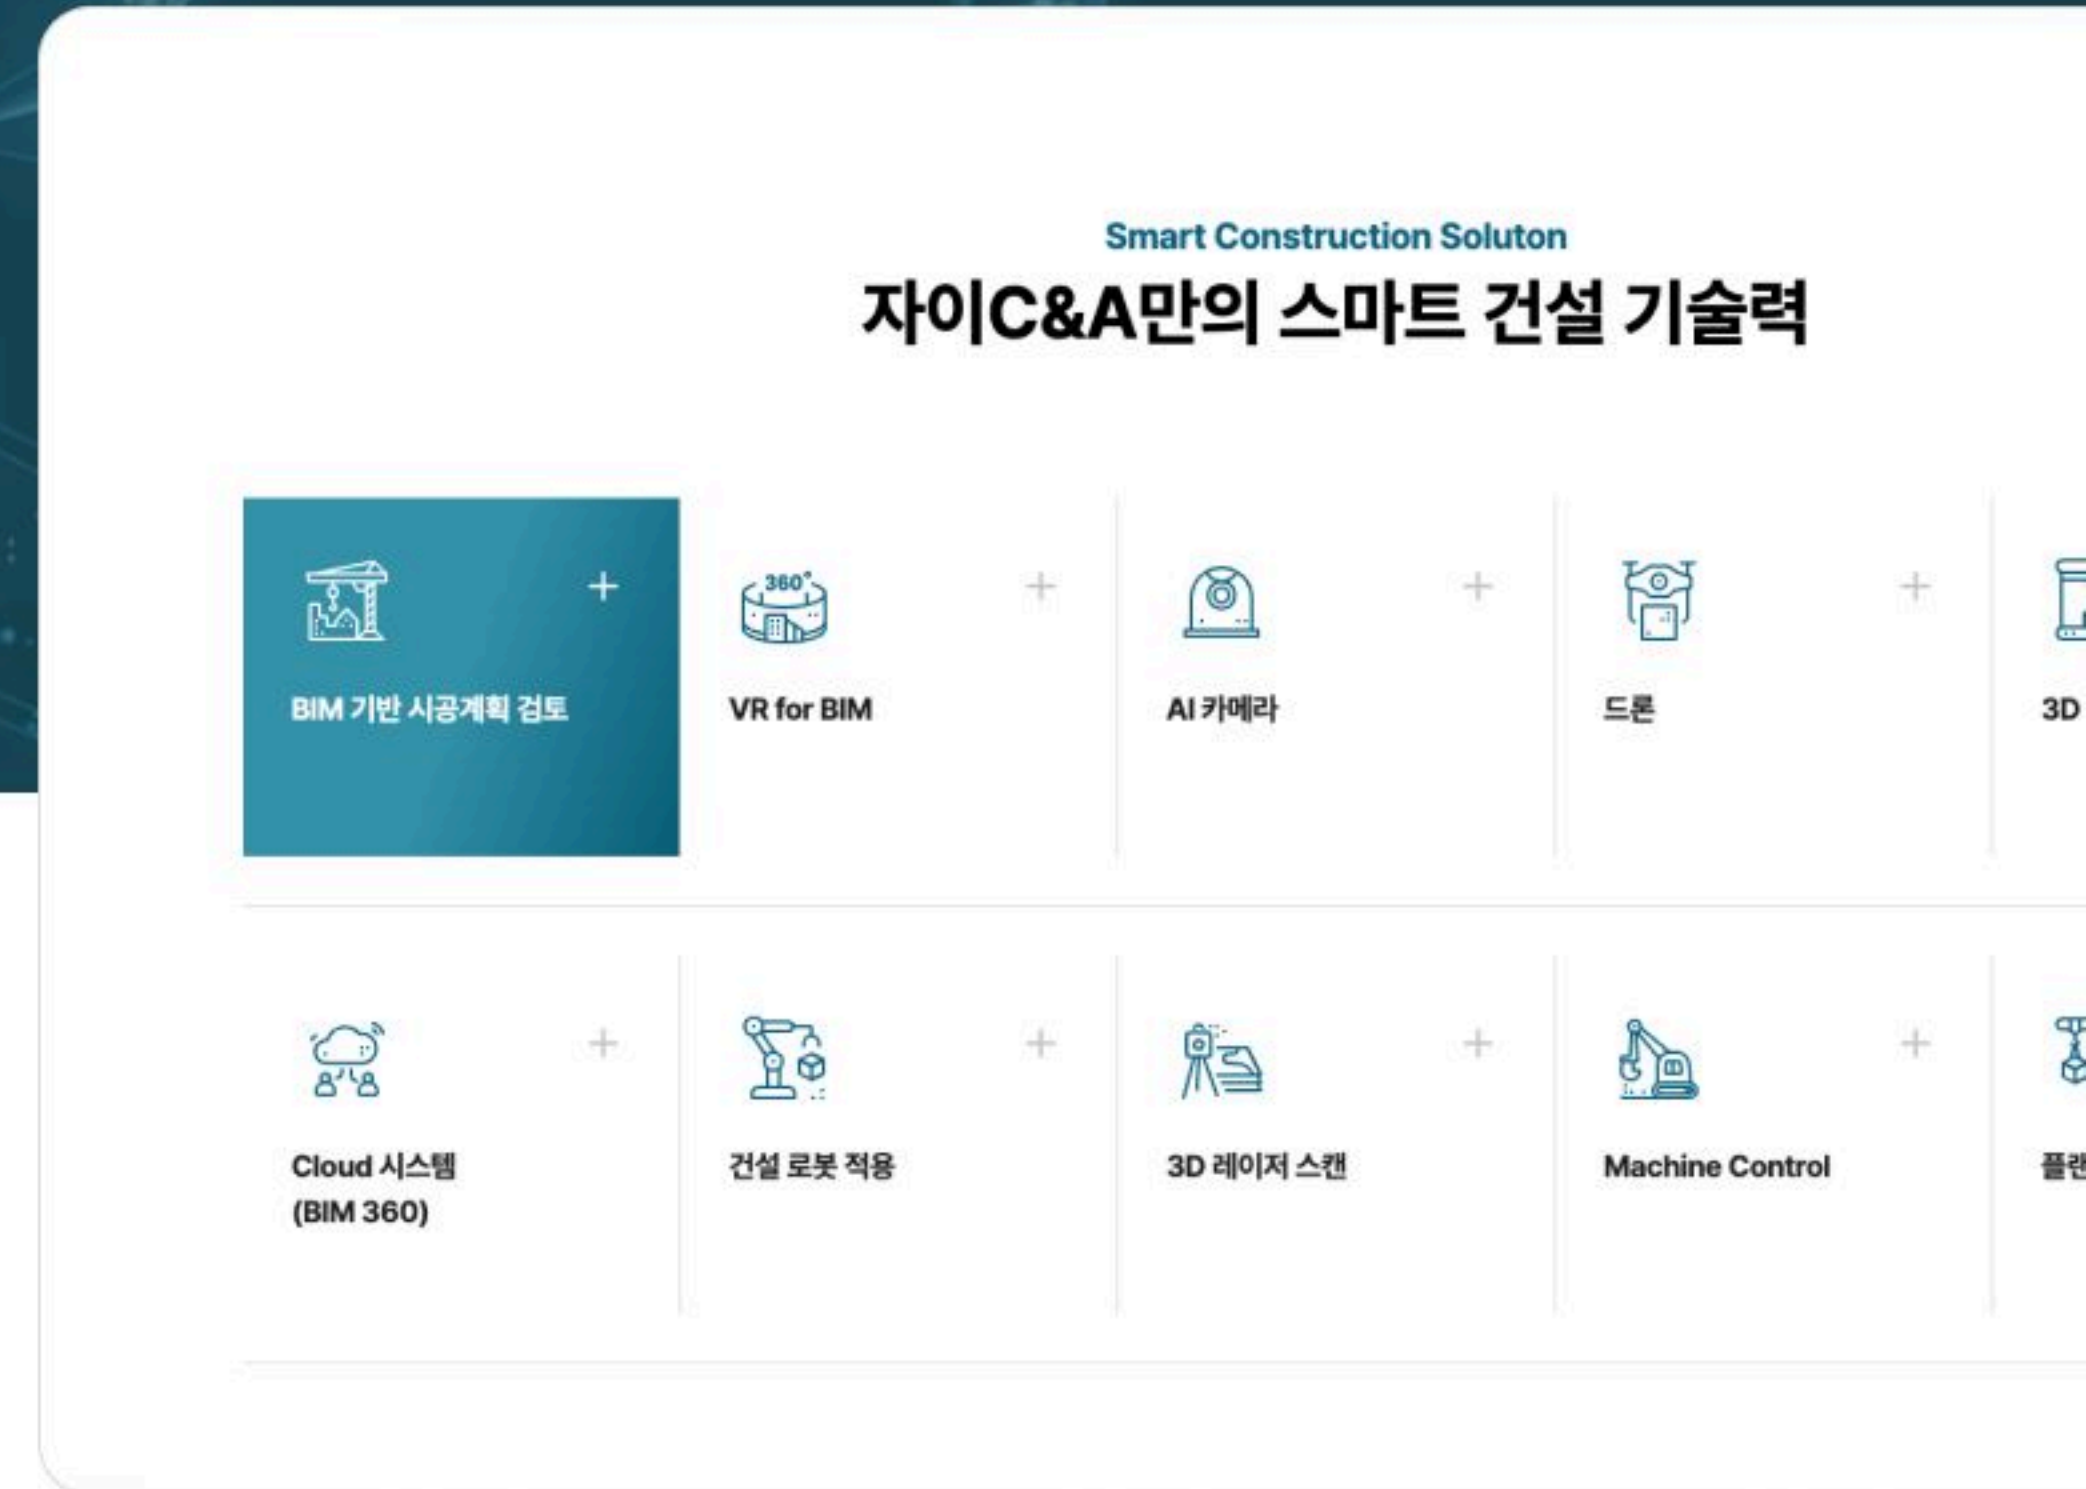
Smart Construction Soluton

자이C&A만의 스마트 건설 기술력

BIM 기반 시공계획 검토 +

360°

VR for BIM +

AI 카메라 +

드론 +

3D

Cloud 시스템 (BIM 360) +

건설 로봇 적용 +

3D 레이저 스캔 +

Machine Control +

플랜